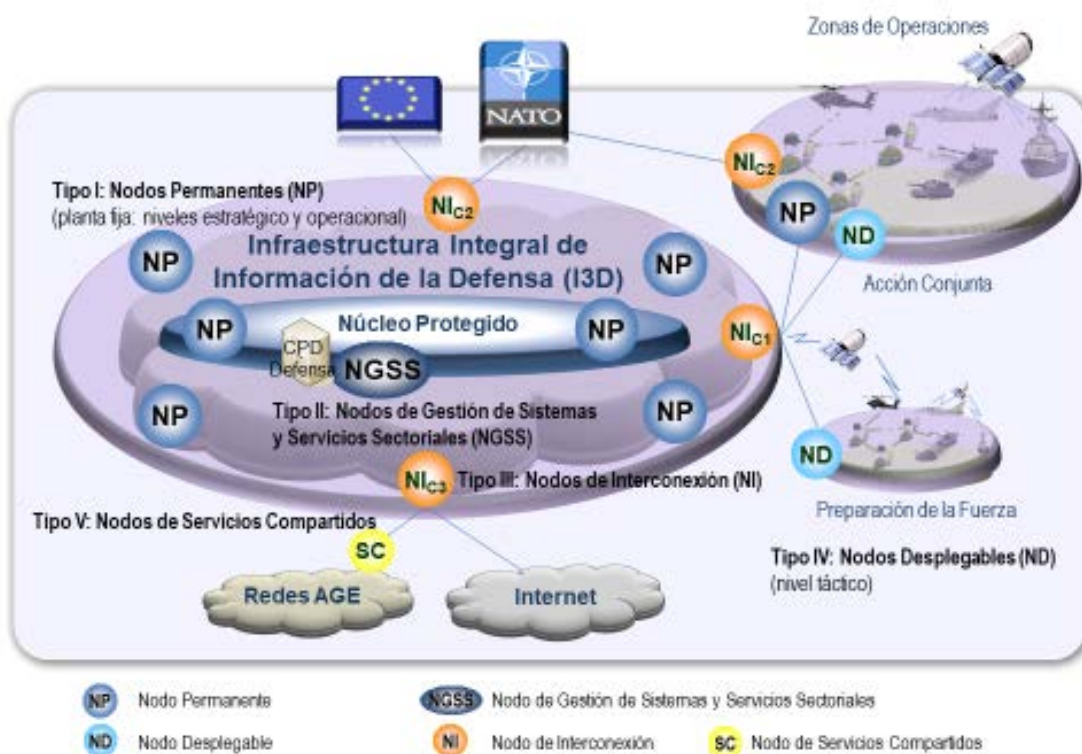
Zonas de Operaciones

NATO

$NI_{C2}$

Tipo I: Nodos Permanentes (NP)
(planta fija: niveles estratégico y operacional)

$NI_{C2}$

NP

ND

Infraestructura Integral de Información de la Defensa (I3D)

NP

NP

Acción Conjunta

NP

Núcleo Protegido

NP

$NI_{C1}$

CPD Defensa

NGSS

NP

Tipo II: Nodos de Gestión de Sistemas y Servicios Sectoriales (NGSS)

NP

ND

$NI_{C3}$

Tipo III: Nodos de Interconexión (NI)

Tipo V: Nodos de Servicios Compartidos

Preparación de la Fuerza

SC

Tipo IV: Nodos Desplegables (ND)
(nivel táctico)

Redes AGE

Internet

NP Nodo Permanente

NGSS Nodo de Gestión de Sistemas y Servicios Sectoriales

ND Nodo Desplegable

NI Nodo de Interconexión

SC Nodo de Servicios Compartidos